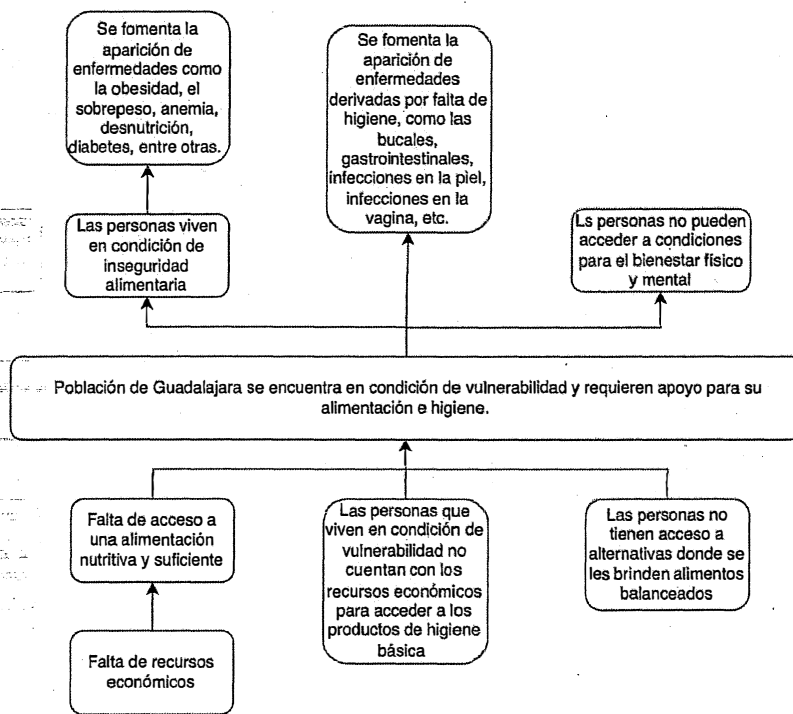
Se fomenta la aparición de enfermedades como la obesidad, el sobrepeso, anemia, desnutrición, diabetes, entre otras.

Se fomenta la aparición de enfermedades derivadas por falta de higiene, como las bucales, gastrointestinales, infecciones en la piel, infecciones en la vagina, etc.

Las personas viven en condición de inseguridad alimentaria

Ls personas no pueden acceder a condiciones para el bienestar físico y mental

Población de Guadalajara se encuentra en condición de vulnerabilidad y requieren apoyo para su alimentación e higiene.

Falta de acceso a una alimentación nutritiva y suficiente

Las personas que viven en condición de vulnerabilidad no cuentan con los recursos económicos para acceder a los productos de higiene básica

Las personas no tienen acceso a alternativas donde se les brinden alimentos balanceados

Falta de recursos económicos